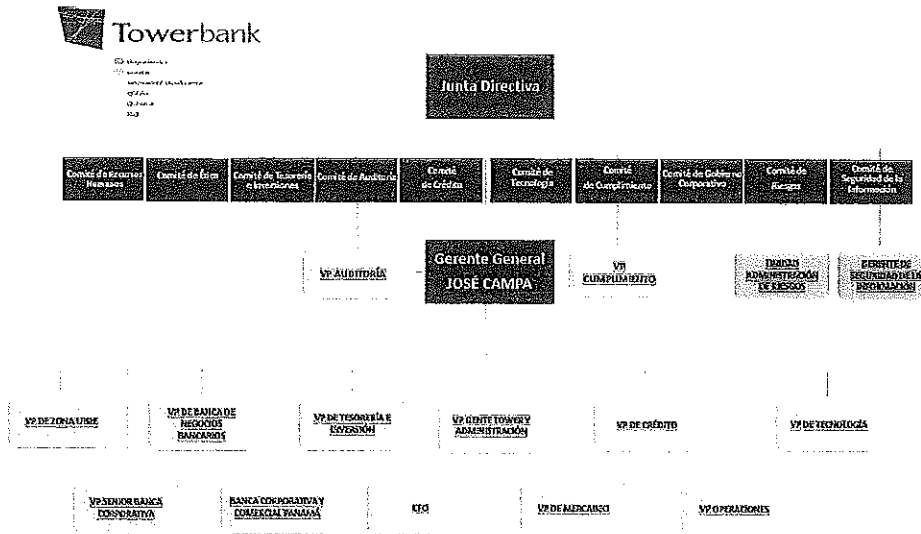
Towerbank

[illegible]

Junta Directiva

Comité de Recursos Humanos

Comité de Ética

Comité de Tesorería e Inversiones

Comité de Auditoría

Comité de Crédito

Comité de Tecnología

Comité de Cumplimiento

Comité de Gobierno Corporativo

Comité de Riesgos

Comité de Seguridad de la Información

VP AUDITORÍA

Gerente General
JOSE CAMPA

VP CUMPLIMIENTO

UNIDAD ADMINISTRACIÓN DE RIESGOS

GERENTE DE SEGURIDAD DE LA INFORMACIÓN

VP DE ZONA LIBRE

VP DE BANCA DE NEGOCIOS BANCARIOS

VP DE TESORERÍA E INVERSIÓN

VP CLIENTE TOWER Y ADMINISTRACIÓN

VP DE CRÉDITO

VP DE TECNOLOGÍA

VP SENIOR BANCA CORPORATIVA

BANCA CORPORATIVA Y COMERCIAL PANAMÁ

CFO

VP DE MERCADEO

VP OPERACIONES